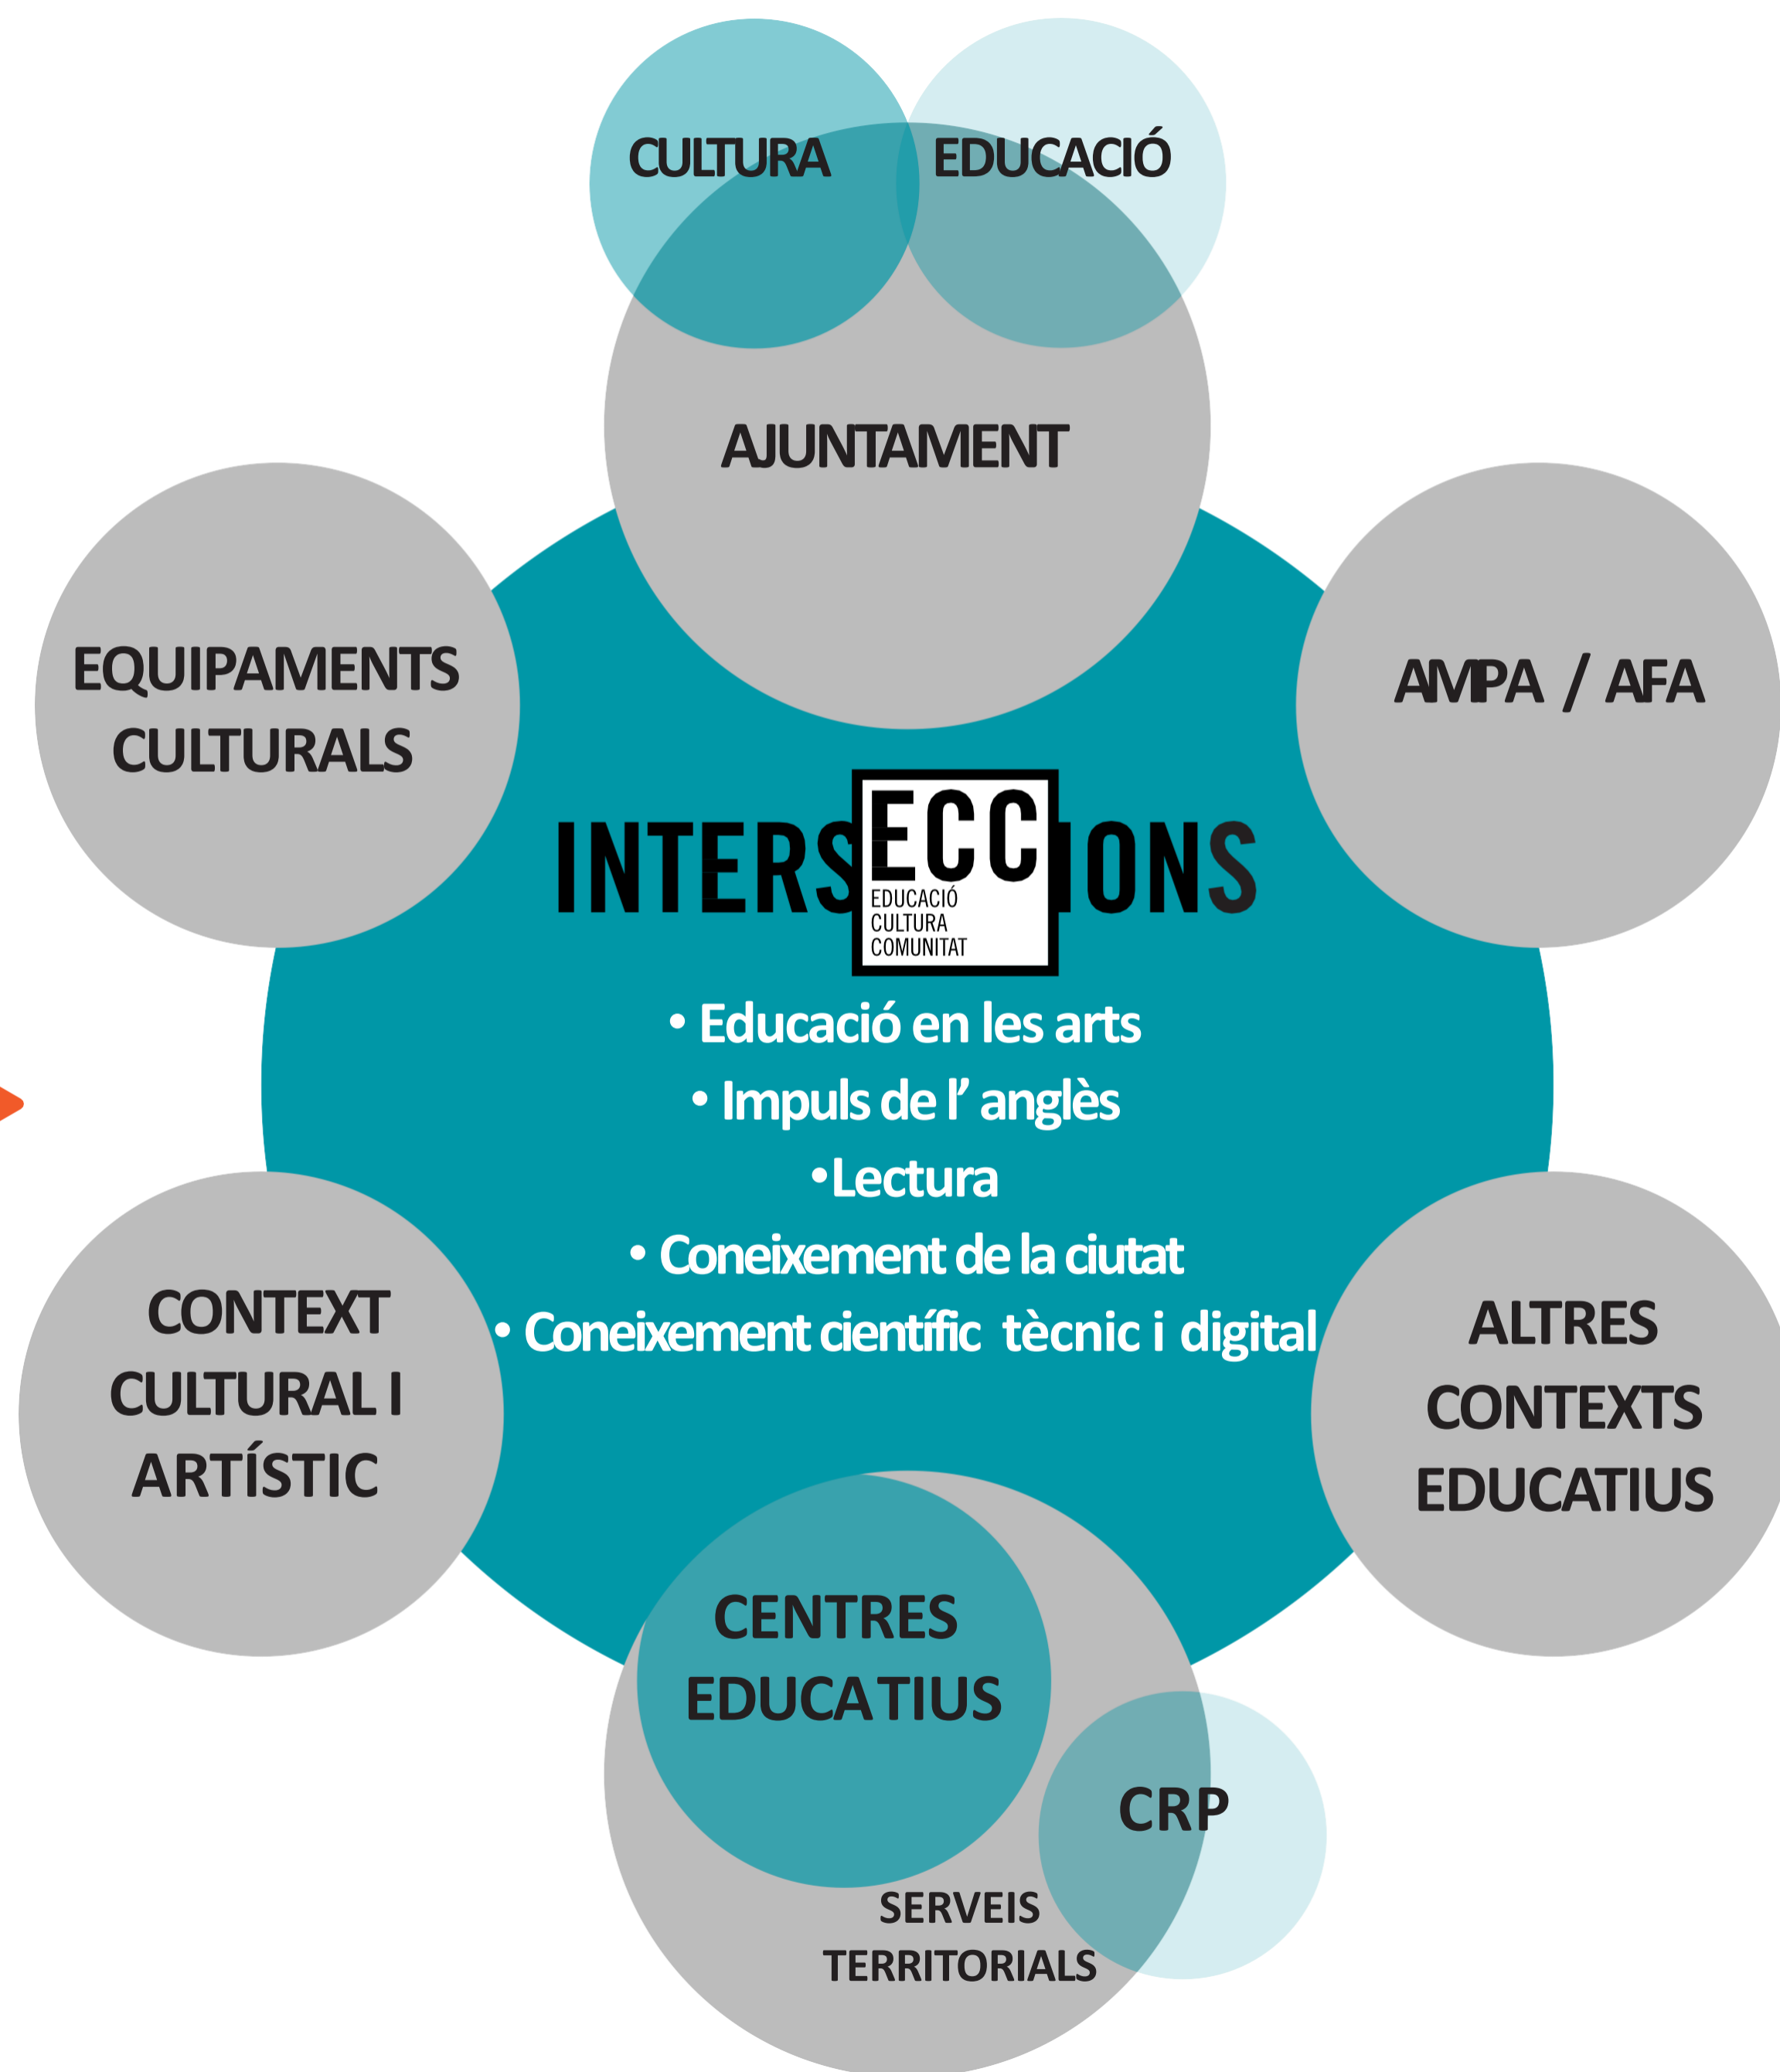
CULTURA

EDUCACIÓ

AJUNTAMENT

EQUIPAMENTS CULTURALS

AMPA / AFA

INTERS ECC IONS

EDUCACIÓ
CULTURA
COMUNITAT

• Educació en les arts
• Impuls de l' anglès
•Lectura
• Coneixement de la ciutat
• Coneixement científic tècnic i digital

CONTEXT CULTURAL I ARTÍSTIC

ALTRES CONTEXTS EDUCATIUS

CENTRES EDUCATIUS

CRP

SERVEIS TERRITORIALS